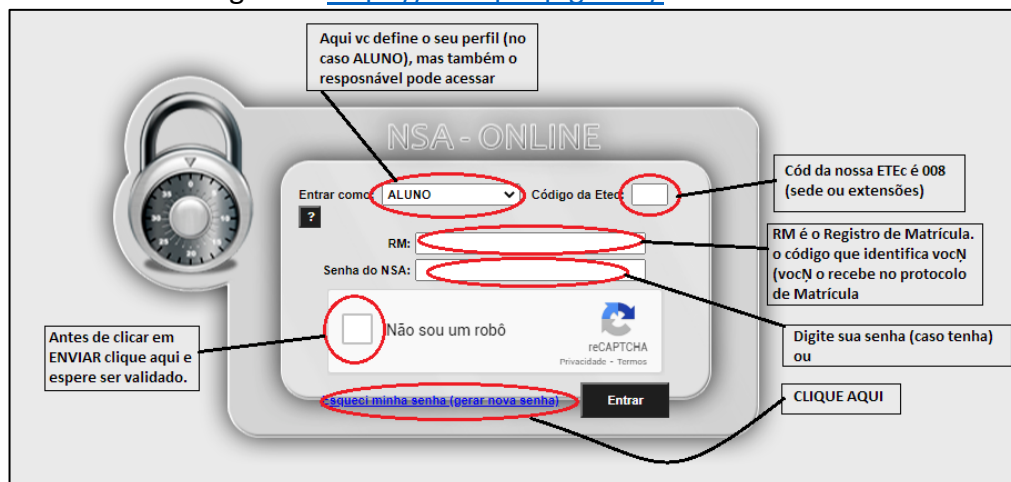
Aqui vc define o seu perfil (no caso ALUNO), mas também o resposnável pode acessar

NSA - ONLINE

Entrar como: ALUNO

Código da Etec:

?

RM:

Senha do NSA:

Não sou um robô

reCAPTCHA
Privacidade - Termos

Esqueci minha senha (gerar nova senha)

Entrar

Cód da nossa ETEc é 008 (sede ou extensões)

RM é o Registro de Matrícula. o código que identifica vocŅ (vocŅ o recebe no protocolo de Matrícula

Digite sua senha (caso tenha) ou

CLIQUE AQUI

Antes de clicar em ENVIAR clique aqui e espere ser validado.